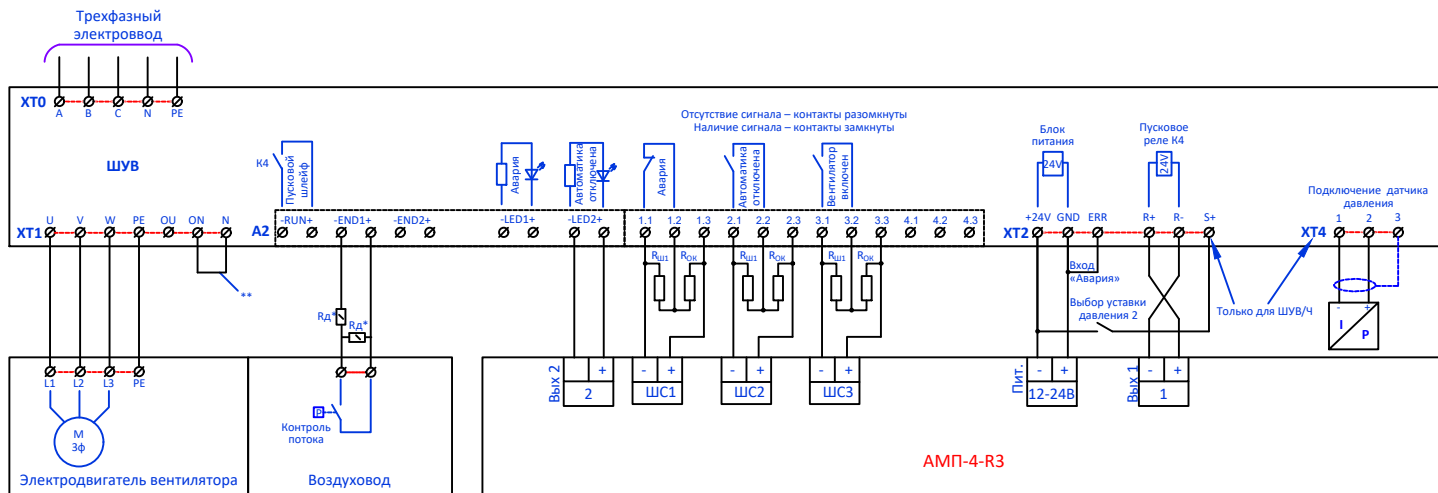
Трехфазный электроввод

XT0
A B C N PE

ШУВ

Отсутствие сигнала – контакты разомкнуты
Наличие сигнала – контакты замкнуты

К4
Пусковой шлейф

Авария
Автоматика отключена

Авария
Автоматика отключена
Вентилятор включен

Блок питания
24V

Пусковое реле К4
24V

Подключение датчика давления

XT1
U V W PE OU ON N

A2
-RUN+ -END1+ -END2+ -LED1+ -LED2+
1.1 1.2 1.3 2.1 2.2 2.3 3.1 3.2 3.3 4.1 4.2 4.3

$R_{Ш1}$ $R_{ОК}$ $R_{Ш1}$ $R_{ОК}$ $R_{Ш1}$ $R_{ОК}$

XT2
+24V GND ERR R+ R- S+

XT4
1 2 3

**

Rд*
Rд*

Вход «Авария»
Выбор уставки давления 2

Только для ШУВ/Ч

I
P

L1 L2 L3 PE

M 3ф

Электродвигатель вентилятора

P
Контроль потока

Воздуховод

Вых 2
- +
2

- +
ШС1

- +
ШС2

- +
ШС3

Пит.
- +
12-24В

Вых 1
- +
1

АМП-4-R3